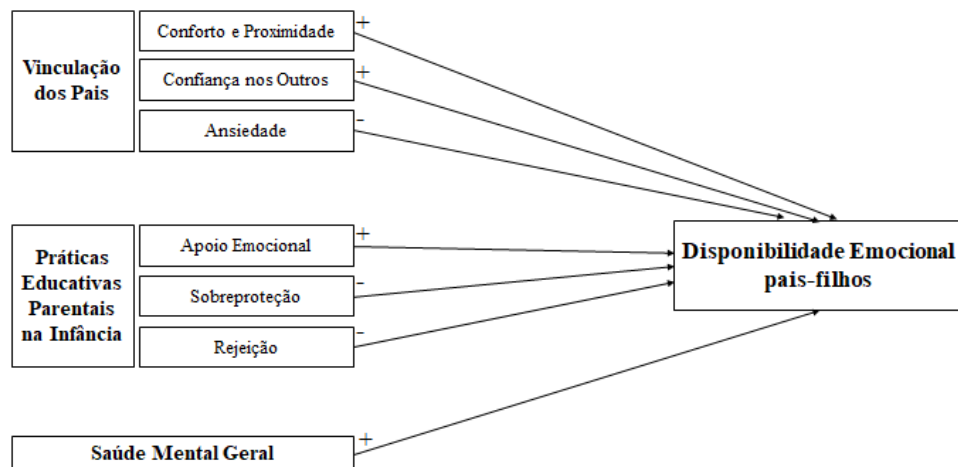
Vinculação dos Pais

Conforto e Proximidade +

Confiança nos Outros +

Ansiedade -

Práticas Educativas Parentais na Infância

Apoio Emocional +

Sobreproteção -

Rejeição -

Saúde Mental Geral +

Disponibilidade Emocional pais-filhos